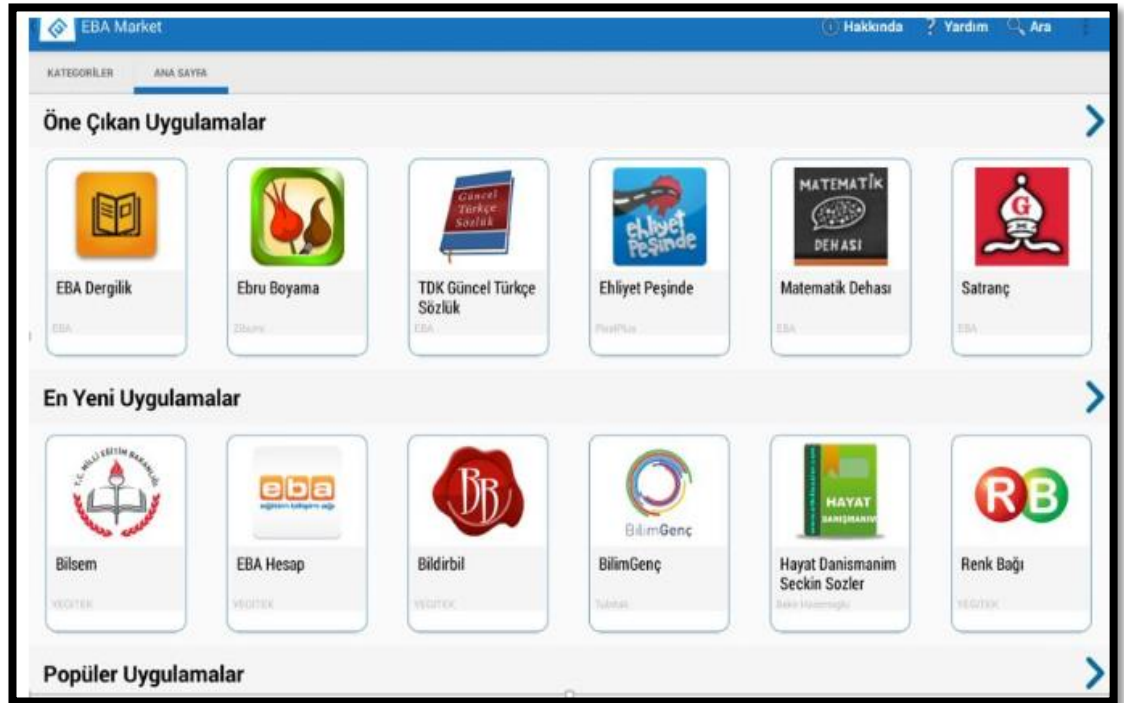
EBA Market

Hakkında ? Yardım Ara

KATEGORİLER ANA SAYFA

Öne Çıkan Uygulamalar

MATEMATİK DEHASI

Güncel Türkçe Sözlük

Ehliyet Peşinde

G

EBA Dergilik
EBA

Ebru Boyama
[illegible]

TDK Güncel Türkçe Sözlük
EBA

Ehliyet Peşinde
PixelPlus

Matematik Dehası
EBA

Satranç
EBA

En Yeni Uygulamalar

T.C. MİLLİ EĞİTİM BAKANLIĞI

eba

BB

BilimGenç

HAYAT DANIŞMANIM

RB

Bilsem
YEGITEK

EBA Hesap
YEGITEK

Bildirbil
YEGITEK

BilimGenç
Tubitak

Hayat Danismanim Seckin Sozler
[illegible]

Renk Bağı
YEGITEK

Popüler Uygulamalar